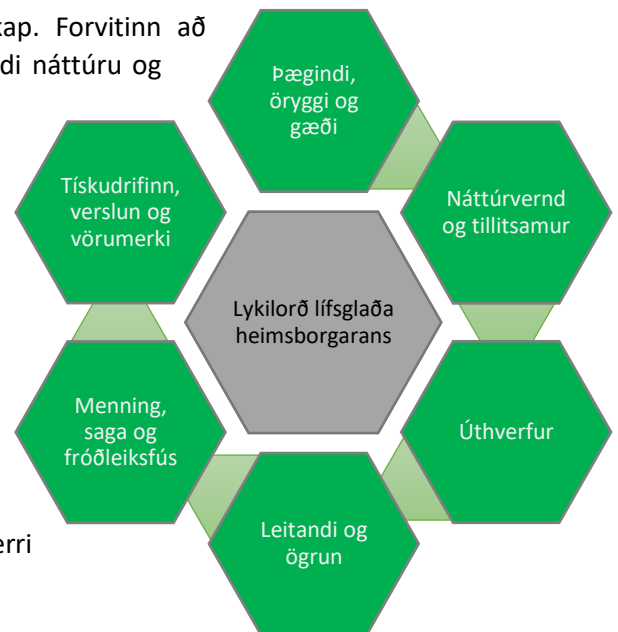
kap. Forvitinn að
di náttúru og

Þægindi, öryggi og gæði

Tískudrifinn, verslun og vörumerki

Náttúrvernd og tillitsamur

Lykilorð lífsglaða heimsborgarans

Menning, saga og fróðleiksfús

Úthverfur

Leitandi og ögrun

erri